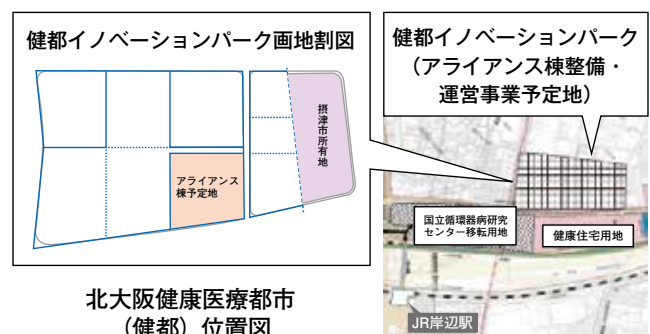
健都イノベーションパーク画地割図

アライアンス棟予定地

摂津市所有地

健都イノベーションパーク（アライアンス棟整備・運営事業予定地）

国立循環器病研究センター移転用地

健康住宅用地

JR岸辺駅

北大阪健康医療都市（健都）位置図